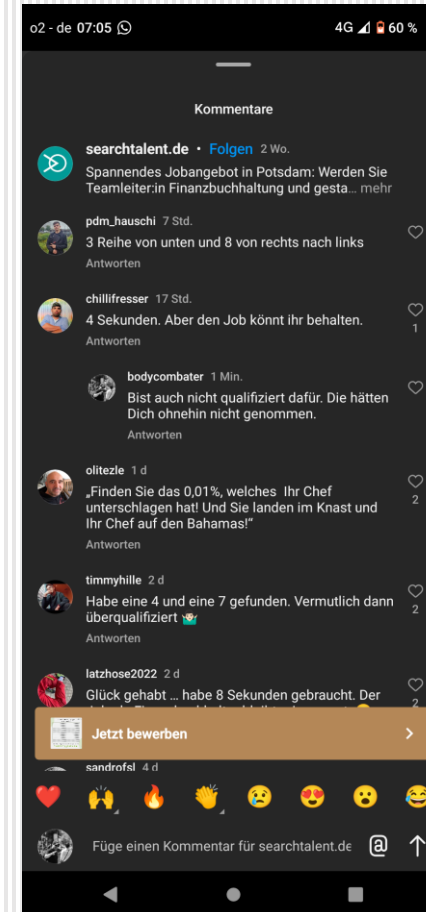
o2 - de 07:05 4G 60 %

Kommentare

searchtalent.de • Folgen 2 Wo.
Spannendes Jobangebot in Potsdam: Werden Sie Teamleiter:in Finanzbuchhaltung und gesta... mehr

pdm_hauschi 7 Std.
3 Reihe von unten und 8 von rechts nach links
Antworten

chillifresser 17 Std.
4 Sekunden. Aber den Job könnt ihr behalten.
Antworten
1

bodycombater 1 Min.
Bist auch nicht qualifiziert dafür. Die hätten Dich ohnehin nicht genommen.
Antworten

olitezle 1 d
„Finden Sie das 0,01%, welches Ihr Chef unterschlagen hat! Und Sie landen im Knast und Ihr Chef auf den Bahamas!"
Antworten
2

timmyhille 2 d
Habe eine 4 und eine 7 gefunden. Vermutlich dann überqualifiziert 🤷
Antworten
2

latzhose2022 2 d
Glück gehabt ... habe 8 Sekunden gebraucht. Der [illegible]
2

Jetzt bewerben

sandrofsl 4 d

❤️ 🙌 🔥 👏 😢 😍 😮 😂

Füge einen Kommentar für searchtalent.de @